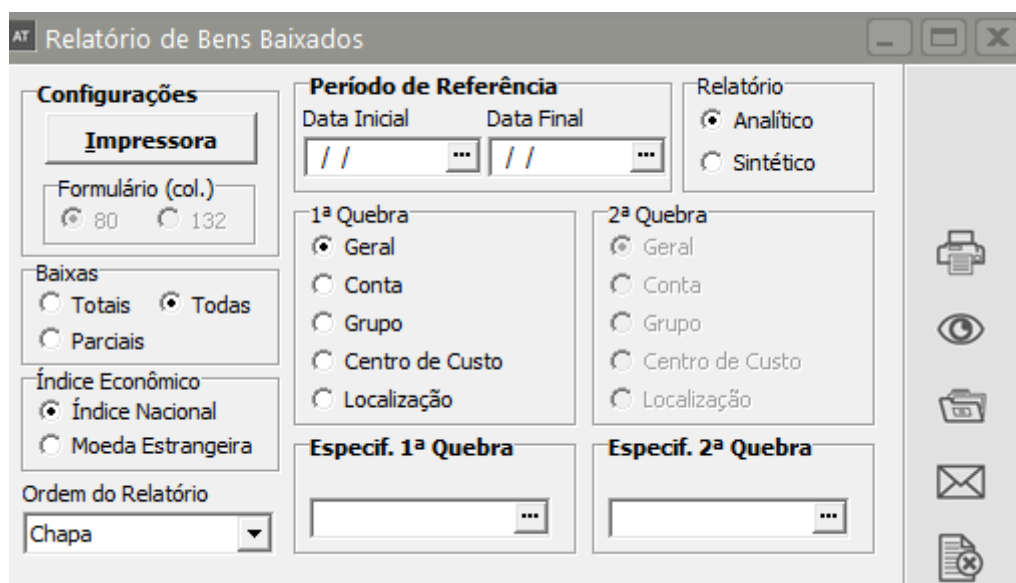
AT Relatório de Bens Baixados

Configurações

Impressora

Formulário (col.)
80 132

Período de Referência
Data Inicial Data Final
/ / ... / / ...

Relatório
Analítico
Sintético

Baixas
Totais Todas
Parciais

1ª Quebra
Geral
Conta
Grupo
Centro de Custo
Localização

2ª Quebra
Geral
Conta
Grupo
Centro de Custo
Localização

Índice Econômico
Índice Nacional
Moeda Estrangeira

Ordem do Relatório
Chapa

Especif. 1ª Quebra
...

Especif. 2ª Quebra
...